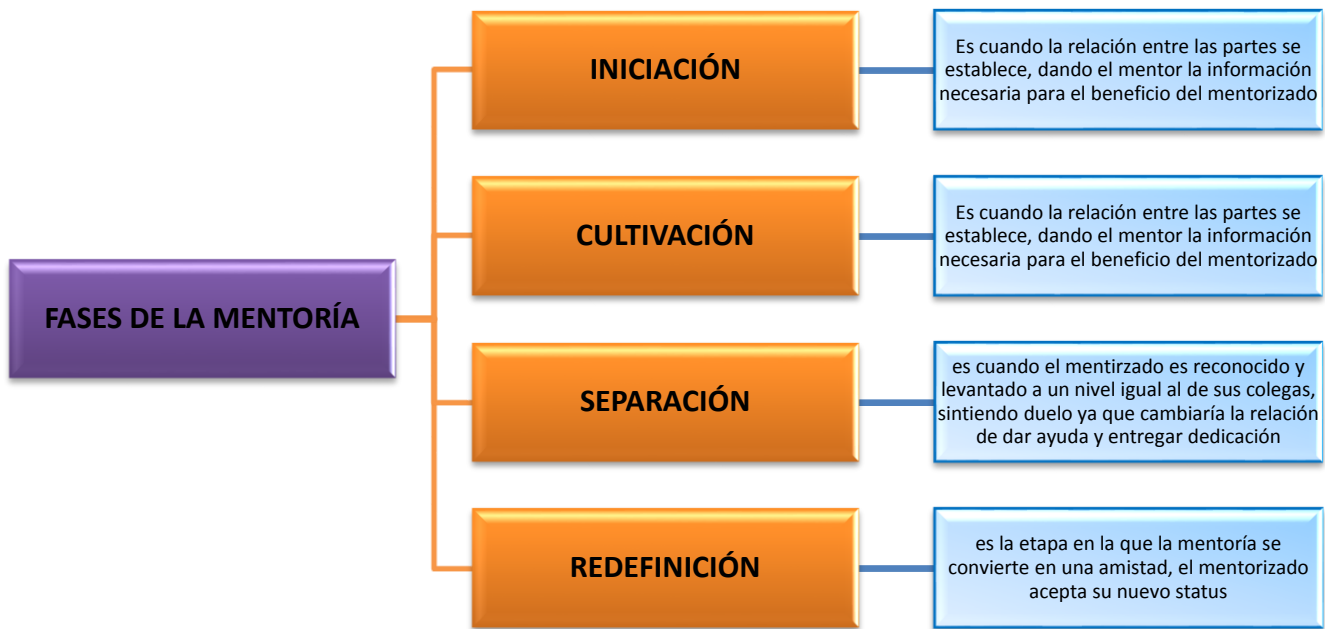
FASES DE LA MENTORÍA

INICIACIÓN

Es cuando la relación entre las partes se establece, dando el mentor la información necesaria para el beneficio del mentorizado

CULTIVACIÓN

Es cuando la relación entre las partes se establece, dando el mentor la información necesaria para el beneficio del mentorizado

SEPARACIÓN

es cuando el mentirzado es reconocido y levantado a un nivel igual al de sus colegas, sintiendo duelo ya que cambiaría la relación de dar ayuda y entregar dedicación

REDEFINICIÓN

es la etapa en la que la mentoría se convierte en una amistad, el mentorizado acepta su nuevo status